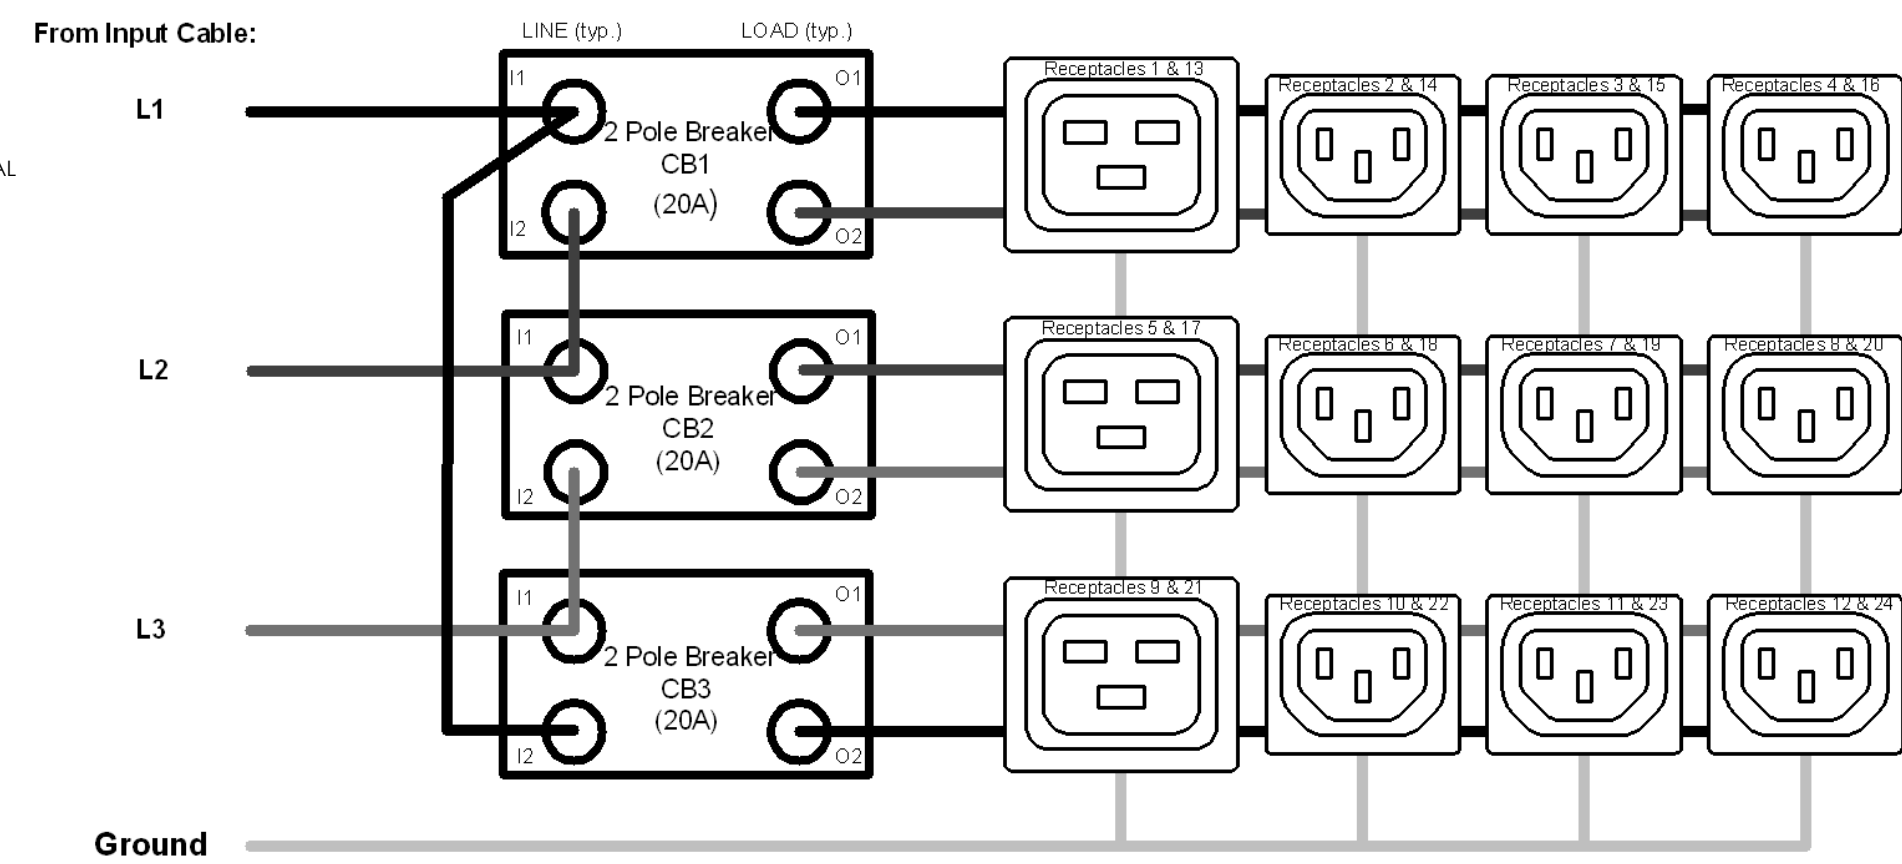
From Input Cable:

LINE (typ.)

LOAD (typ.)

AL

L1

I1

O1

2 Pole Breaker
CB1
(20A)

I2

O2

Receptacles 1 & 13

Receptacles 2 & 14

Receptacles 3 & 15

Receptacles 4 & 16

L2

I1

O1

2 Pole Breaker
CB2
(20A)

I2

O2

Receptacles 5 & 17

Receptacles 6 & 18

Receptacles 7 & 19

Receptacles 8 & 20

L3

I1

O1

2 Pole Breaker
CB3
(20A)

I2

O2

Receptacles 9 & 21

Receptacles 10 & 22

Receptacles 11 & 23

Receptacles 12 & 24

Ground